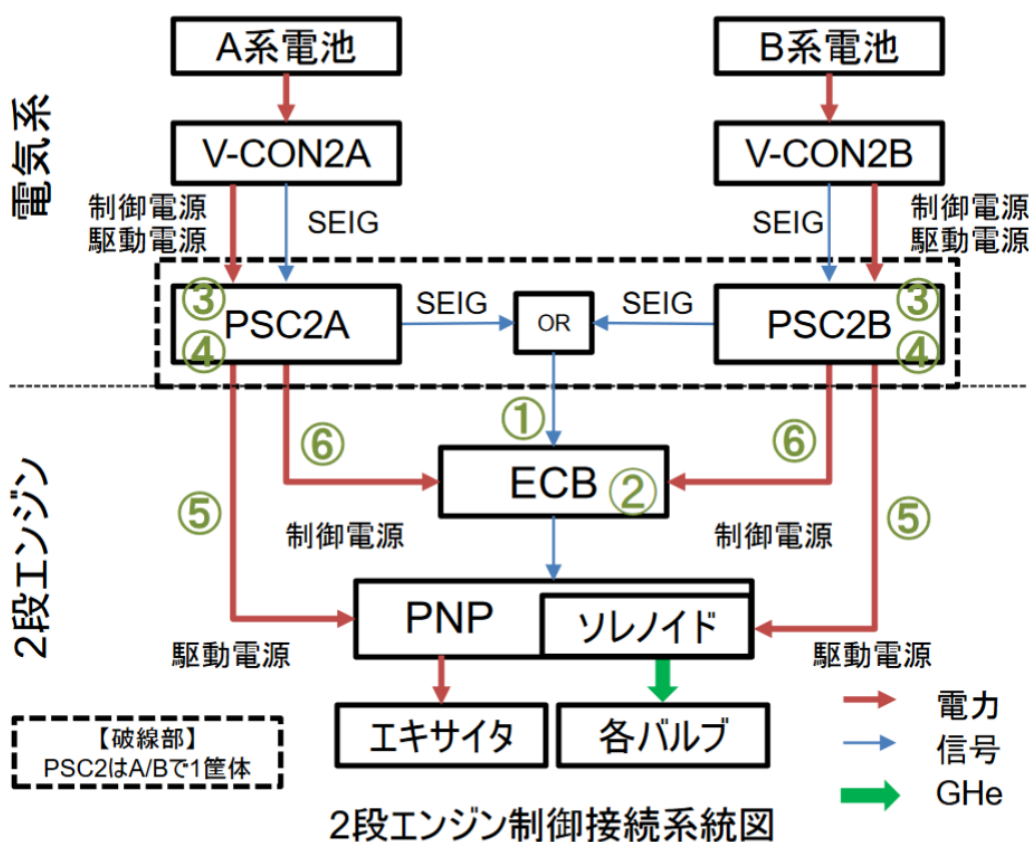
A系電池

B系電池

電気系

V-CON2A

V-CON2B

制御電源
駆動電源

SEIG

SEIG

制御電源
駆動電源

③
④
PSC2A

SEIG

OR

SEIG

PSC2B
③
④

2段エンジン

①

⑥

⑥

ECB ②

⑤

制御電源

制御電源

⑤

PNP

ソレノイド

駆動電源

駆動電源

エキサイタ

各バルブ

電力
信号
GHe

【破線部】
PSC2はA/Bで1筐体

2段エンジン制御接続系統図